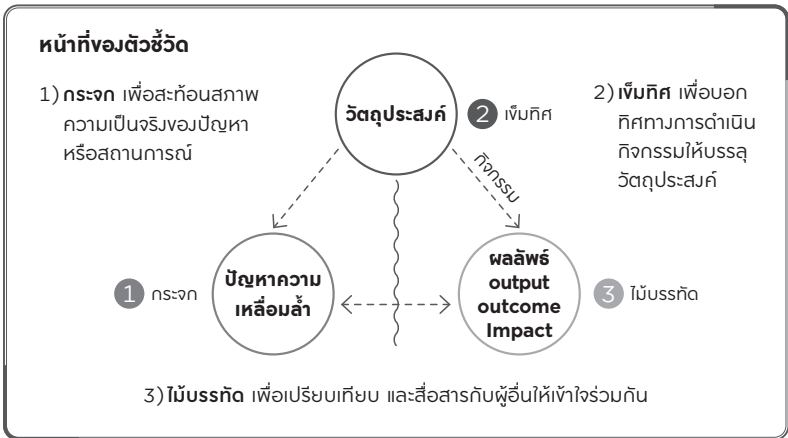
หน้าที่ของตัวชี้วัด

1) กระจก เพื่อสะท้อนสภาพความเป็นจริงของปัญหาหรือสถานการณ์

วัตถุประสงค์

2 เข็มทิศ

2) เข็มทิศ เพื่อบอกทิศทางการดำเนินกิจกรรมให้บรรลุวัตถุประสงค์

กิจกรรม

1 กระจก

ปัญหาความเหลื่อมล้ำ

ผลลัพธ์ output outcome Impact

3 ไม้บรรทัด

3) ไม้บรรทัด เพื่อเปรียบเทียบ และสื่อสารกับผู้อื่นให้เข้าใจร่วมกัน